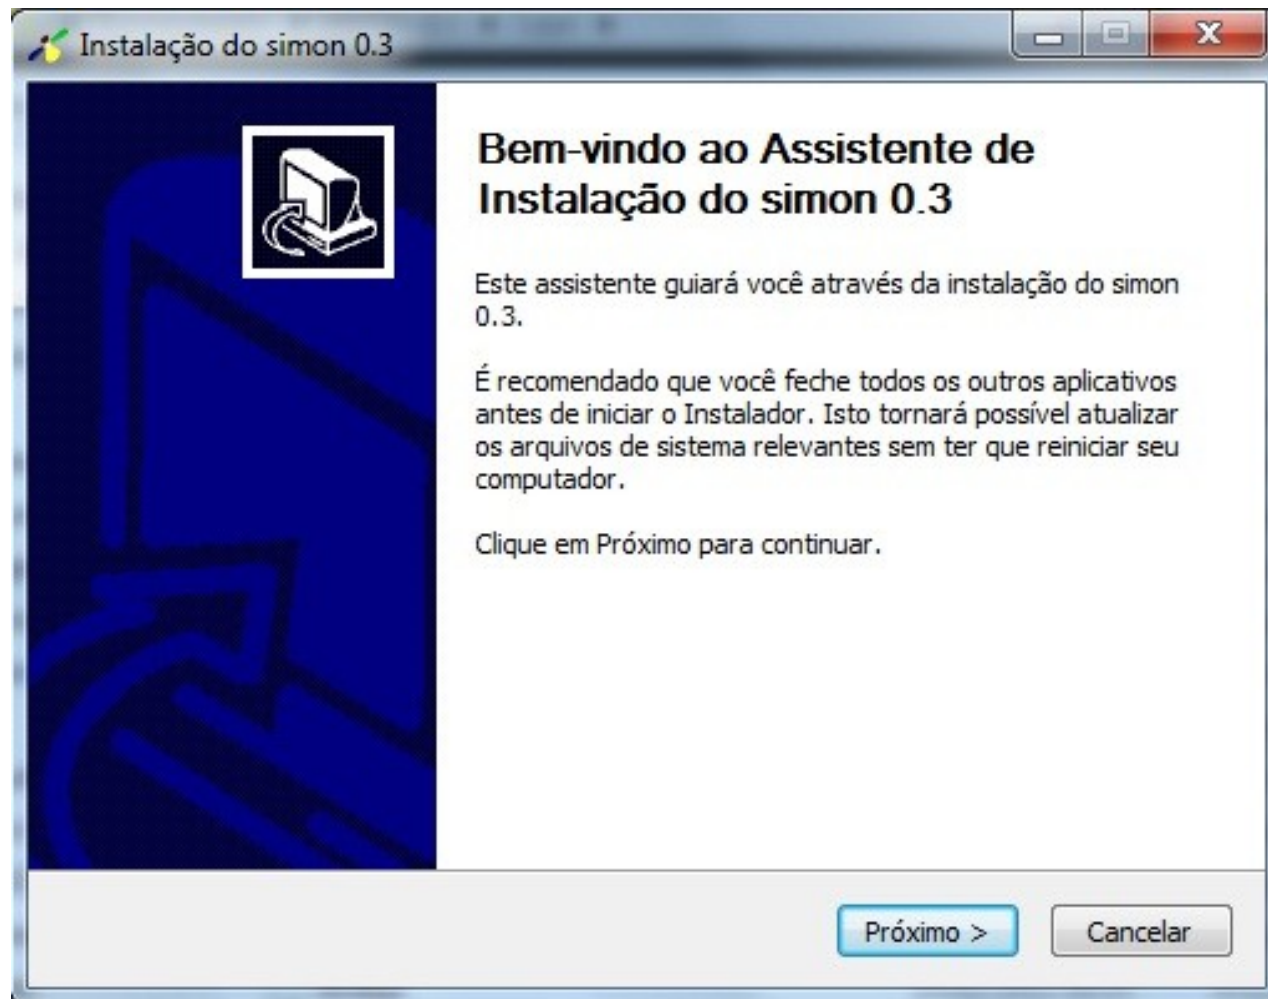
Instalação do simon 0.3

Bem-vindo ao Assistente de Instalação do simon 0.3

Este assistente guiará você através da instalação do simon 0.3.

É recomendado que você feche todos os outros aplicativos antes de iniciar o Instalador. Isto tornará possível atualizar os arquivos de sistema relevantes sem ter que reiniciar seu computador.

Clique em Próximo para continuar.

Próximo >

Cancelar